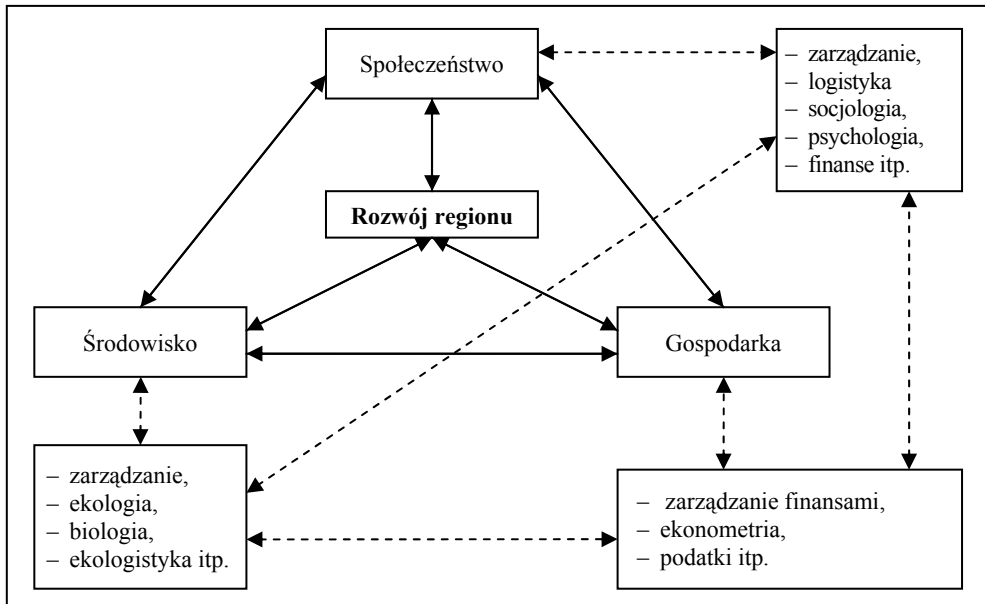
Społeczeństwo

– zarządzanie,
– logistyka
– socjologia,
– psychologia,
– finanse itp.

Rozwój regionu

Środowisko

Gospodarka

– zarządzanie,
– ekologia,
– biologia,
– ekologistyka itp.

– zarządzanie finansami,
– ekonometria,
– podatki itp.